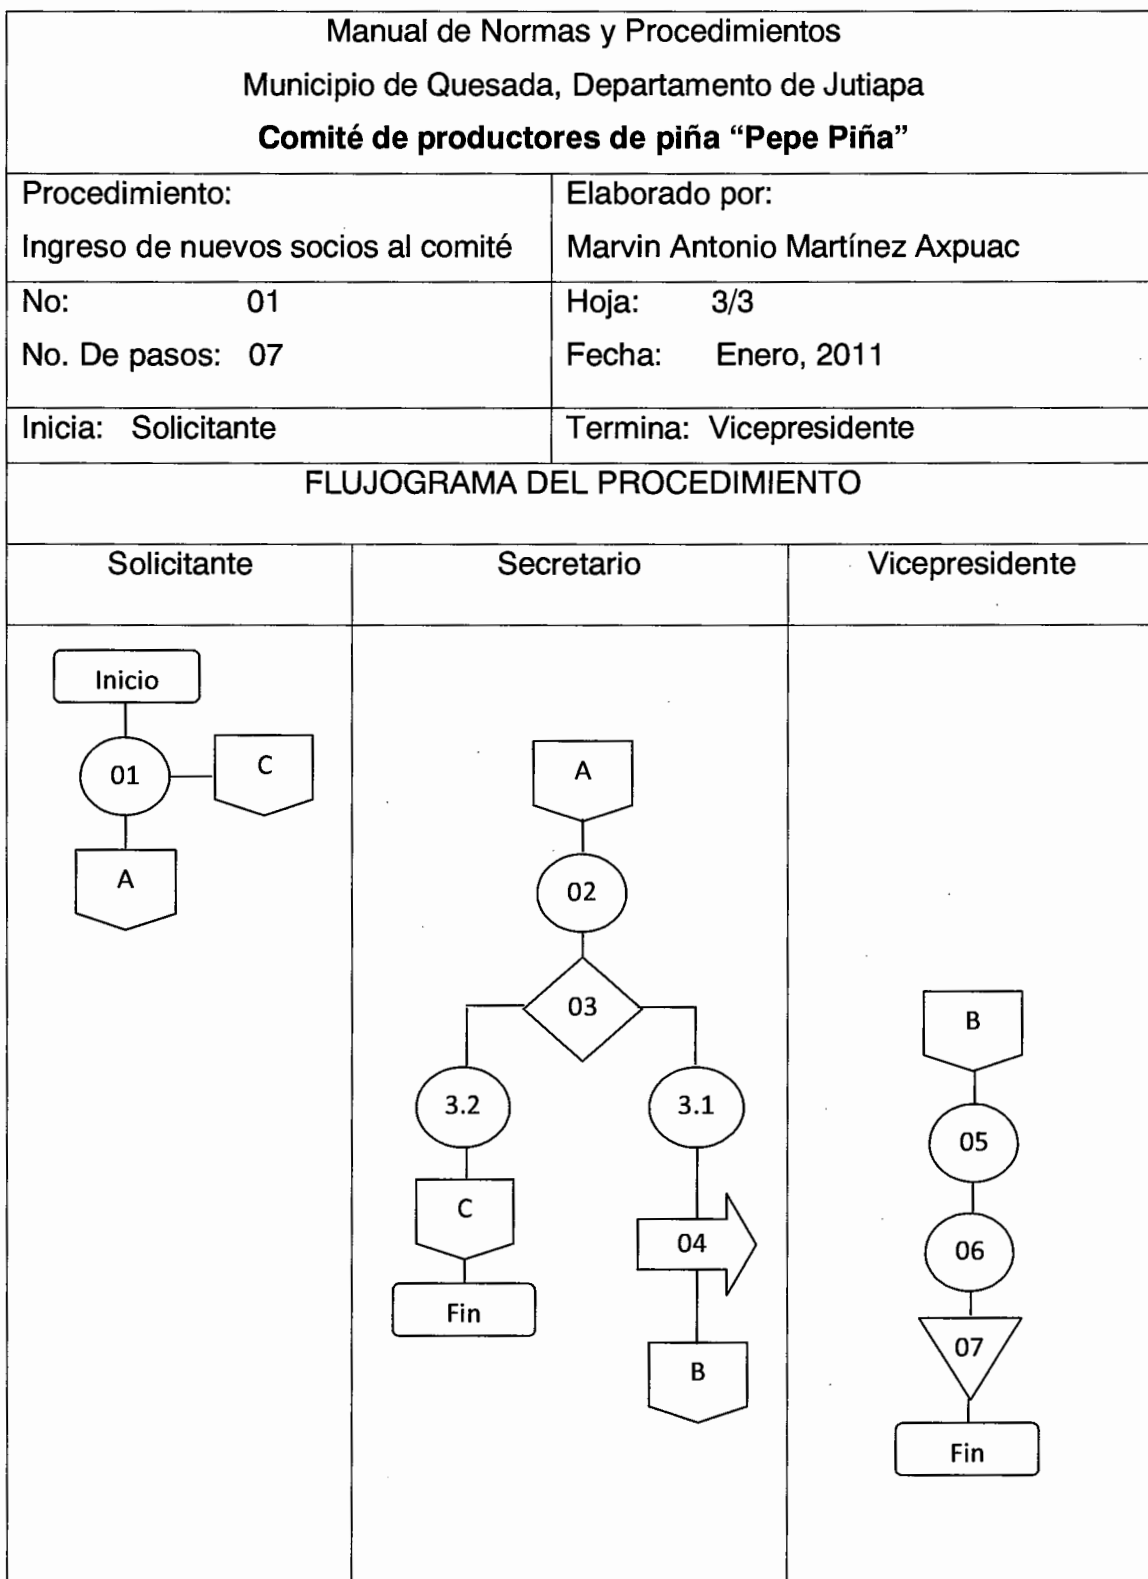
Manual de Normas y Procedimientos
Municipio de Quesada, Departamento de Jutiapa
**Comité de productores de piña "Pepe Piña"**

| Procedimiento: Ingreso de nuevos socios al comité | Elaborado por: Marvin Antonio Martínez Axpuac |
|---|---|
| No: 01 No. De pasos: 07 | Hoja: 3/3 Fecha: Enero, 2011 |
| Inicia: Solicitante | Termina: Vicepresidente |

FLUJOGRAMA DEL PROCEDIMIENTO

| Solicitante | Secretario | Vicepresidente |
|---|---|---|

Inicio
01
C
A

A
02
03
3.2
3.1
C
04
Fin
B

B
05
06
07
Fin